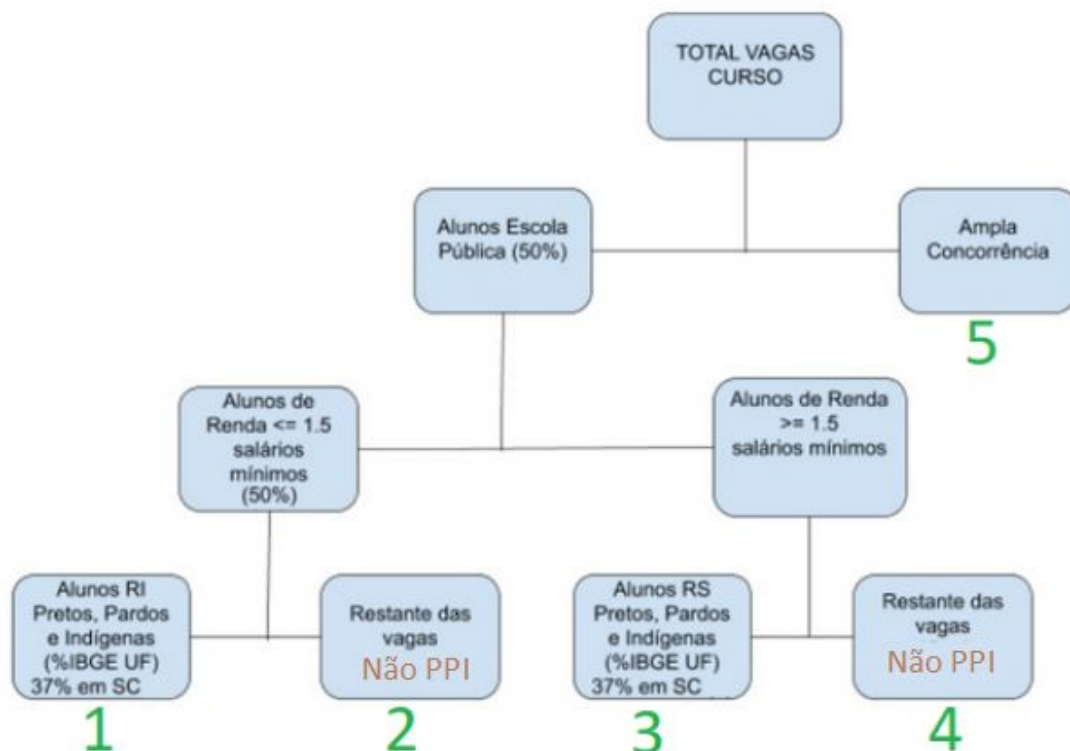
TOTAL VAGAS CURSO

Alunos Escola Pública (50%)

Ampla Concorrência

5

Alunos de Renda <= 1.5 salários mínimos (50%)

Alunos de Renda >= 1.5 salários mínimos

Alunos RI Pretos, Pardos e Indígenas (%IBGE UF) 37% em SC

1

Restante das vagas Não PPI

2

Alunos RS Pretos, Pardos e Indígenas (%IBGE UF) 37% em SC

3

Restante das vagas Não PPI

4